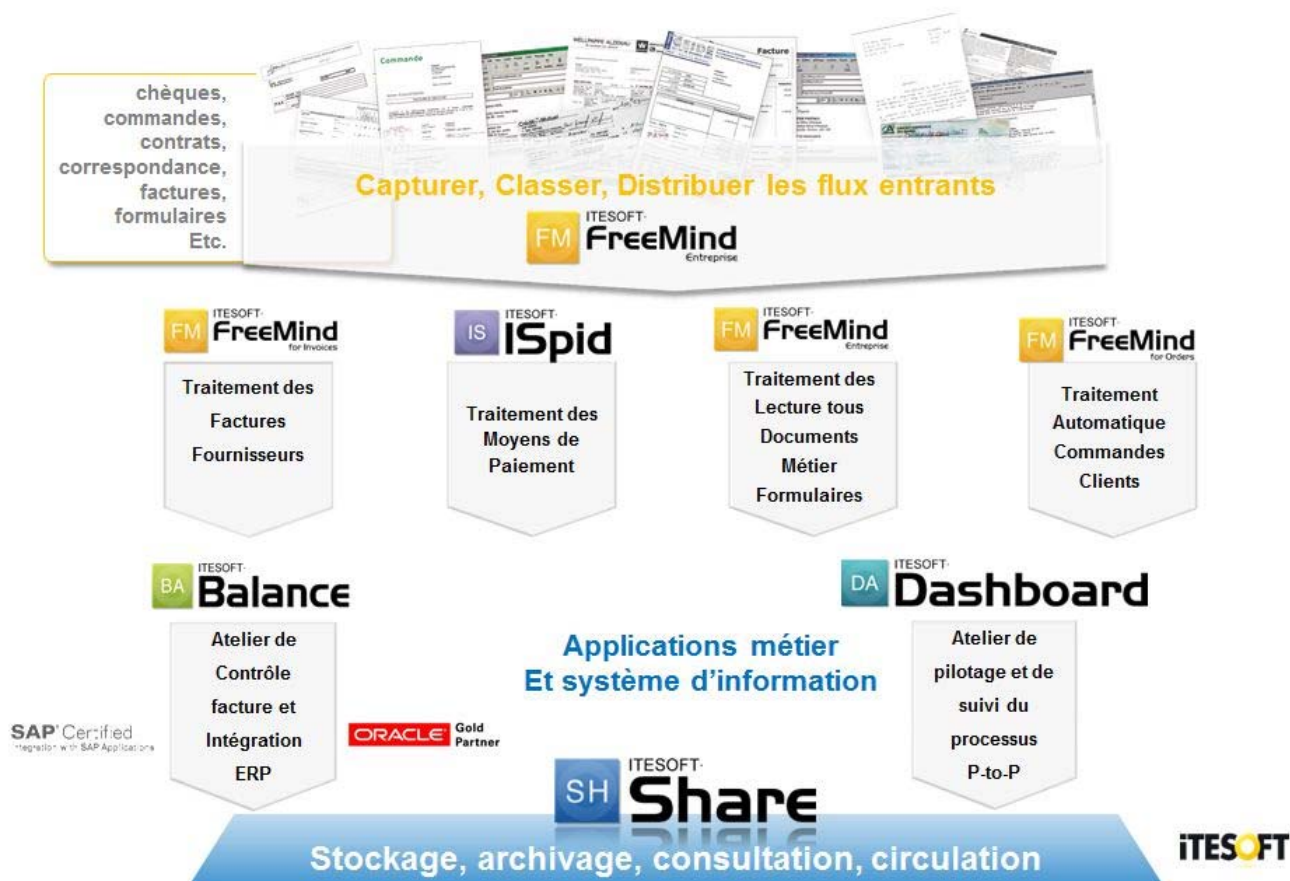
chèques, commandes, contrats, correspondance, factures, formulaires Etc.

Capturer, Classer, Distribuer les flux entrants

FM ITESOFT FreeMind Entreprise

FM ITESOFT FreeMind for Invoices

Traitement des Factures Fournisseurs

IS ITESOFT ISpid

Traitement des Moyens de Paiement

FM ITESOFT FreeMind Entreprise

Traitement des Lecture tous Documents Métier Formulaires

FM ITESOFT FreeMind for Orders

Traitement Automatique Commandes Clients

BA ITESOFT Balance

Atelier de Contrôle facture et Intégration ERP

SAP Certified Integration with SAP Applications

ORACLE Gold Partner

Applications métier Et système d'information

DA ITESOFT Dashboard

Atelier de pilotage et de suivi du processus P-to-P

SH ITESOFT Share

Stockage, archivage, consultation, circulation

iTESOFT